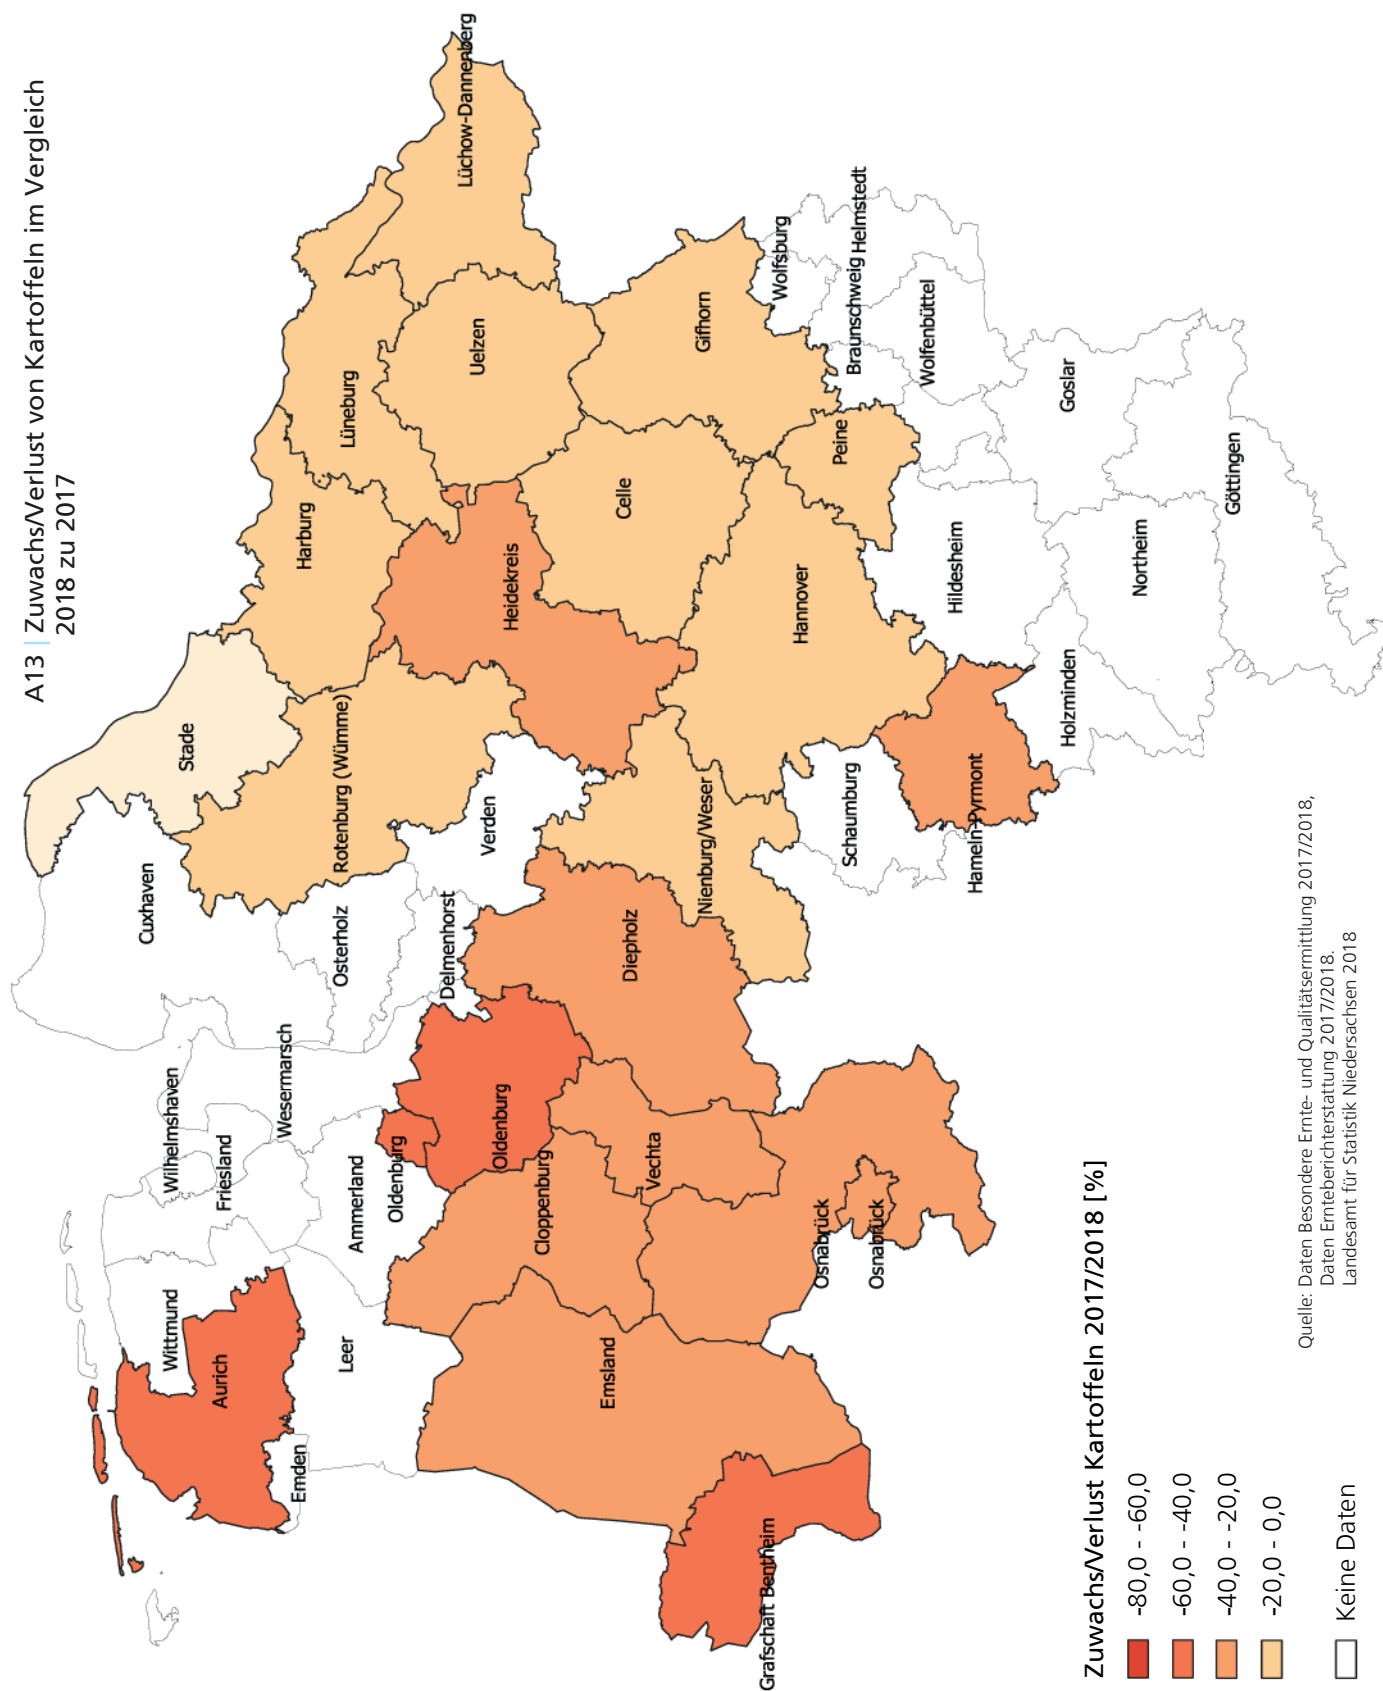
A13 | Zuwachs/Verlust von Kartoffeln im Vergleich 2018 zu 2017

Lüchow-Dannenberg
Wolfsburg
Helmstedt
Braunschweig
Gifhorn
Uelzen
Lüneburg
Wolfenbüttel
Goslar
Peine
Celle
Harburg
Heidekreis
Göttingen
Hildesheim
Northeim
Hannover
Stade
Holzminden
Rotenburg (Wümme)
Hameln-Pyrmont
Schaumburg
Verden
Nienburg/Weser
Cuxhaven
Osterholz
Delmenhorst
Diepholz
Wesermarsch
Wilhelmshaven
Oldenburg
Friesland
Oldenburg
Ammerland
Vechta
Cloppenburg
Osnabrück
Osnabrück
Wittmund
Leer
Aurich
Emsland
Emden
Grafschaft Bentheim

Zuwachs/Verlust Kartoffeln 2017/2018 [%]
-80,0 - -60,0
-60,0 - -40,0
-40,0 - -20,0
-20,0 - 0,0
Keine Daten

Quelle: Daten Besondere Ernte- und Qualitätsermittlung 2017/2018, Daten Ernteberichterstattung 2017/2018. Landesamt für Statistik Niedersachsen 2018